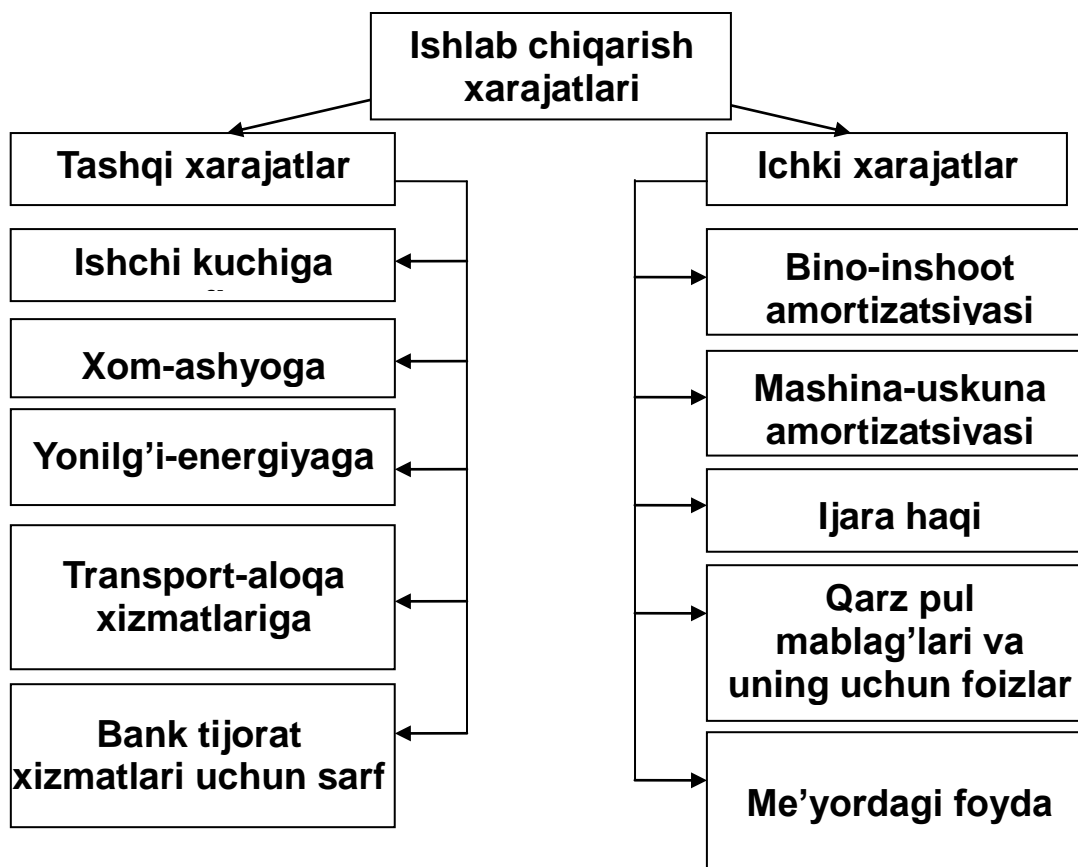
Ishlab chiqarish xarajatlari

Tashqi xarajatlar

Ishchi kuchiga

Xom-ashyoga

Yonilg’i-energiyaga

Transport-aloqa xizmatlariga

Bank tijorat xizmatlari uchun sarf

Ichki xarajatlar

Bino-inshoot amortizatsiyasi

Mashina-uskuna amortizatsiyasi

Ijara haqi

Qarz pul mablag’lari va uning uchun foizlar

Me’yordagi foyda